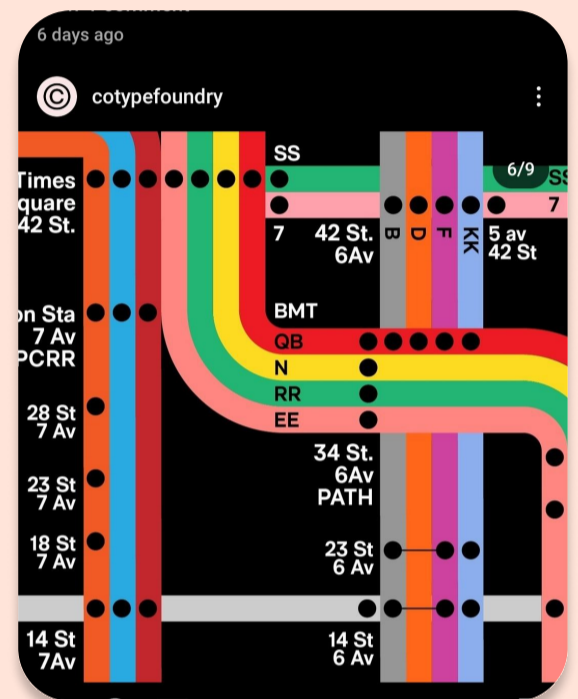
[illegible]
6 days ago

cotypefoundry

6/9

Times
quare
42 St.

SS

7

42 St.
6Av

B D F KK

5 av
42 St

SS

7

on Sta
7 Av
PCRR

BMT

QB

N

RR

EE

28 St
7 Av

23 St
7 Av

18 St
7 Av

34 St.
6Av
PATH

23 St
6 Av

14 St
7Av

14 St
6 Av